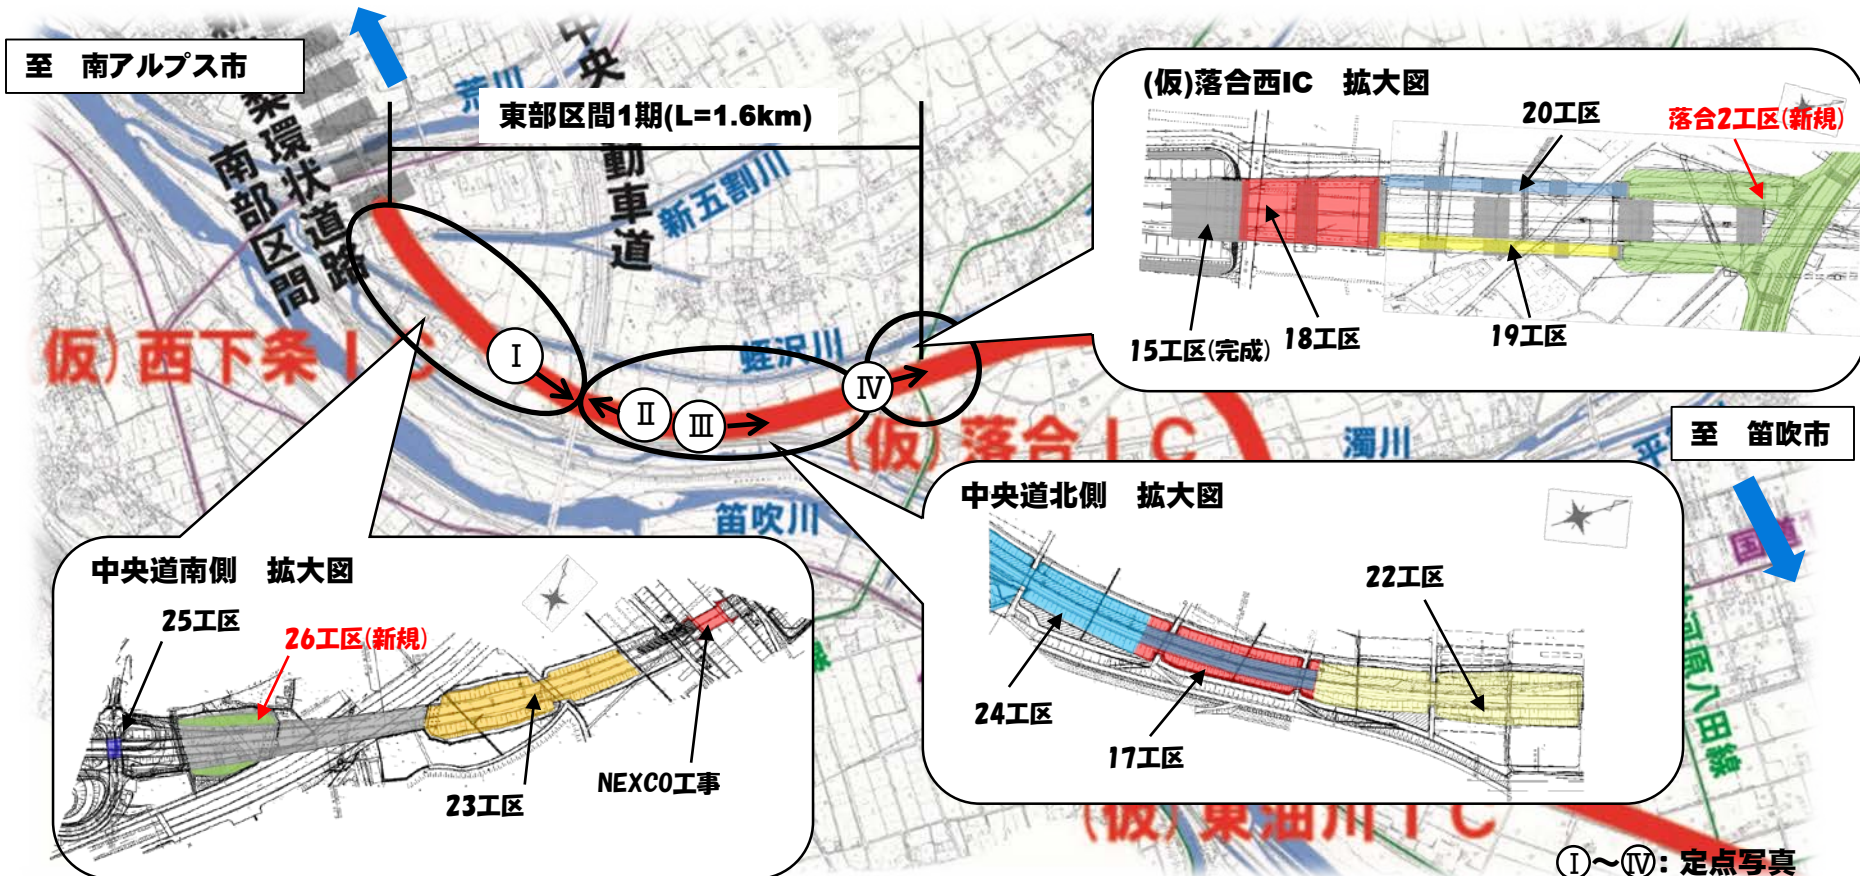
至　南アルプス市

東部区間1期(L=1.6km)

中央自動車道

新山梨環状道路 南部区間

荒川

新五割川

(仮)西下条IC

蛭沢川

(仮)落合IC

濁川

笛吹川

I

II

III

IV

(仮)落合西IC　拡大図

20工区

落合2工区(新規)

15工区(完成)

18工区

19工区

至　笛吹市

中央道北側　拡大図

22工区

24工区

17工区

中央道南側　拡大図

25工区

26工区(新規)

23工区

NEXCO工事

(仮)東油川IC

国道

I〜IV: 定点写真